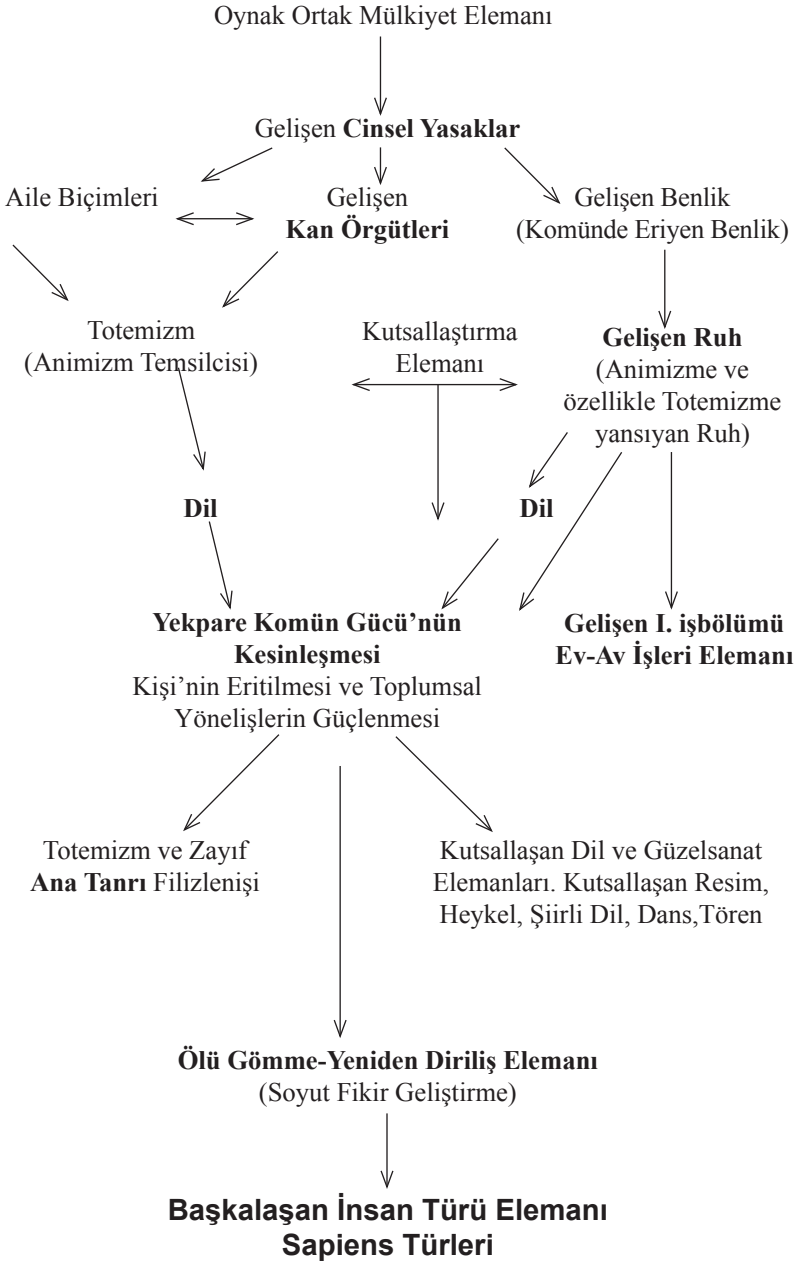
Oynak Ortak Mülkiyet Elemanı

Gelişen **Cinsel Yasaklar**

Aile Biçimleri

Gelişen
**Kan Örgütleri**

Gelişen Benlik
(Komünde Eriyen Benlik)

Totemizm
(Animizm Temsilcisi)

Kutsallaştırma
Elemanı

**Gelişen Ruh**
(Animizme ve özellikle Totemizme yansıyan Ruh)

**Dil**

**Dil**

**Yekpare Komün Gücü'nün Kesinleşmesi**
Kişi'nin Eritilmesi ve Toplumsal Yönelişlerin Güçlenmesi

**Gelişen I. işbölümü**
**Ev-Av İşleri Elemanı**

Totemizm ve Zayıf
**Ana Tanrı** Filizlenişi

Kutsallaşan Dil ve Güzelsanat Elemanları. Kutsallaşan Resim, Heykel, Şiirli Dil, Dans,Tören

**Ölü Gömme-Yeniden Diriliş Elemanı**
(Soyut Fikir Geliştirme)

**Başkalaşan İnsan Türü Elemanı**
**Sapiens Türleri**